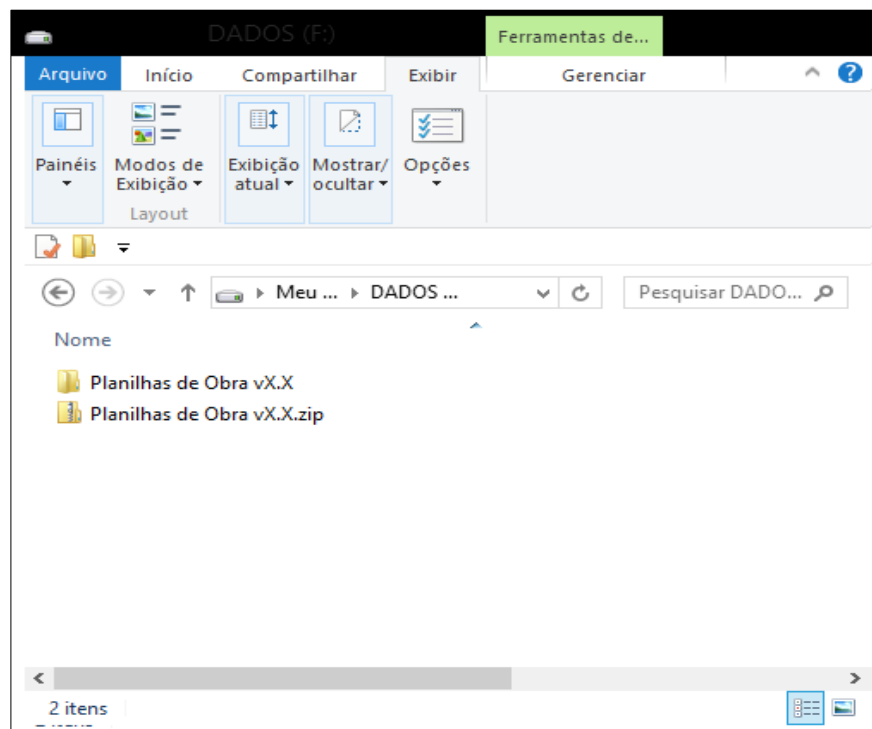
DADOS (F:)

Ferramentas de...

Arquivo Início Compartilhar Exibir Gerenciar

Painéis

Modos de Exibição

Layout

Exibição atual

Mostrar/ ocultar

Opções

Meu ... ▸ DADOS ...

Pesquisar DADO...

Nome

Planilhas de Obra vX.X

Planilhas de Obra vX.X.zip

2 itens